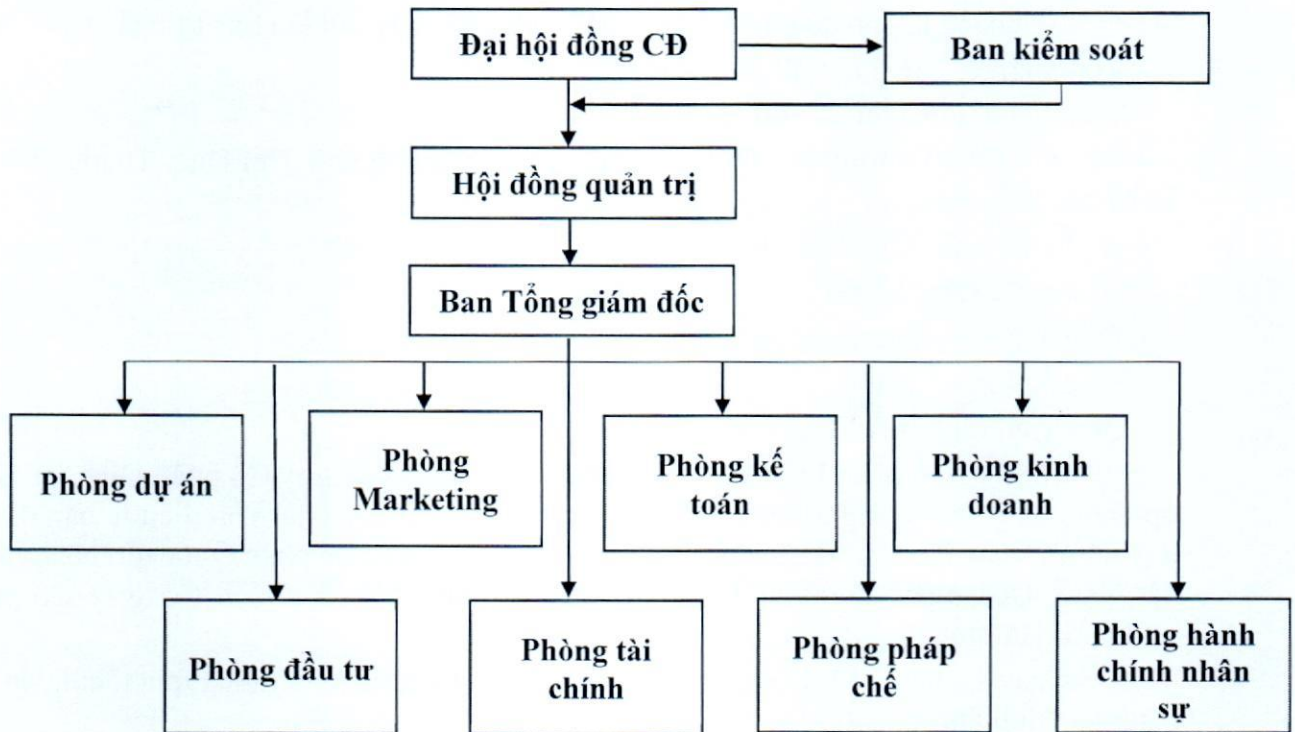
Đại hội đồng CĐ

Ban kiểm soát

Hội đồng quản trị

Ban Tổng giám đốc

Phòng dự án

Phòng Marketing

Phòng kế toán

Phòng kinh doanh

Phòng đầu tư

Phòng tài chính

Phòng pháp chế

Phòng hành chính nhân sự